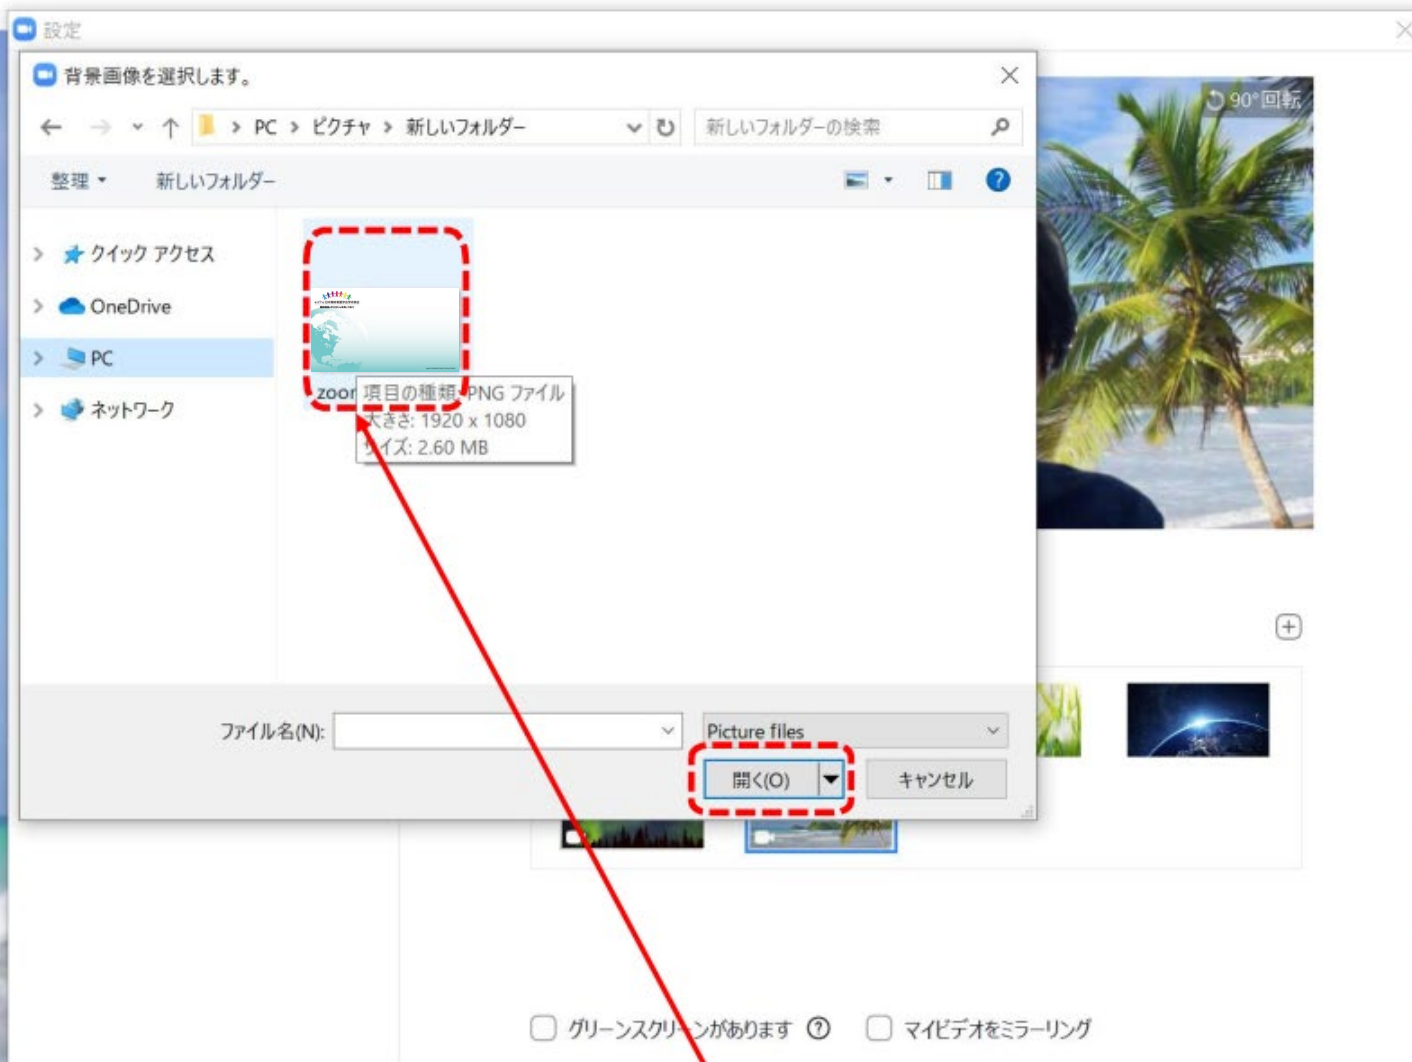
設定

背景画像を選択します。

PC > ピクチャ > 新しいフォルダー

新しいフォルダーの検索

整理 ▾

新しいフォルダー

90° 回転

クイック アクセス

OneDrive

PC

ネットワーク

zoor

項目の種類: PNG ファイル
大きさ: 1920 x 1080
サイズ: 2.60 MB

ファイル名(N):

Picture files

開く(O)

キャンセル

グリーンスクリーンがあります

マイビデオをミラーリング